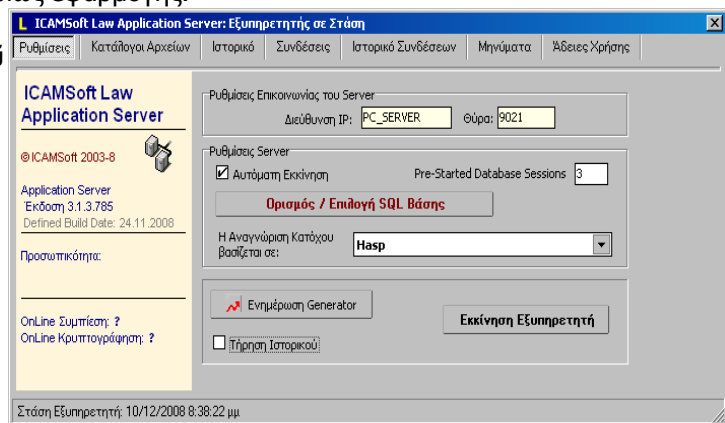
ICAMSoft Law Application Server: Εξυπηρετητής σε Στάση

Ρυθμίσεις | Κατάλογοι Αρχείων | Ιστορικό | Συνδέσεις | Ιστορικό Συνδέσεων | Μηνύματα | Άδειες Χρήσης

ICAMSoft Law Application Server

©ICAMSoft 2003-8

Application Server
Έκδοση 3.1.3.785
Defined Build Date: 24.11.2008

Προσωπικότητα:

OnLine Συμπίεση: ?
OnLine Κρυπτογράφηση: ?

Ρυθμίσεις Επικοινωνίας του Server
Διεύθυνση IP: PC_SERVER
Θύρα: 9021

Ρυθμίσεις Server
Αυτόματη Εκκίνηση
Pre-Started Database Sessions 3

Ορισμός / Επιλογή SQL Βάσης

Η Αναγνώριση Κατόχου βασίζεται σε: Hasp

Ενημέρωση Generator

Τήρηση Ιστορικού

Εκκίνηση Εξυπηρετητή

Στάση Εξυπηρετητή: 10/12/2008 8:38:22 μμ